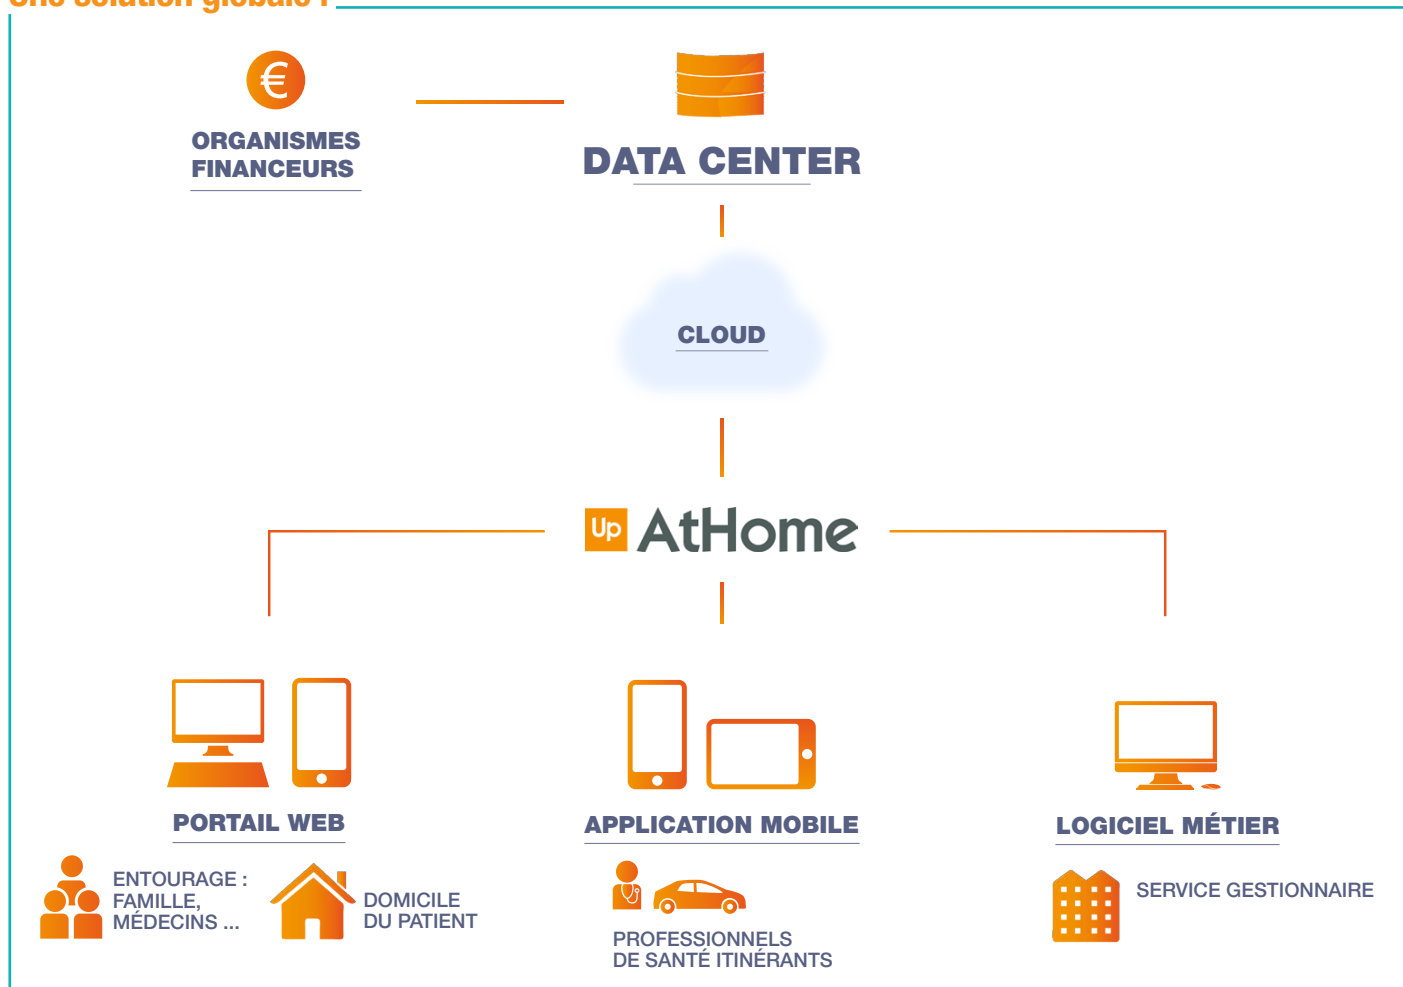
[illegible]

ORGANISMES FINANCEURS

DATA CENTER

CLOUD

Up AtHome

PORTAIL WEB

ENTOURAGE : FAMILLE, MÉDECINS ...

DOMICILE DU PATIENT

APPLICATION MOBILE

PROFESSIONNELS DE SANTÉ ITINÉRANTS

LOGICIEL MÉTIER

SERVICE GESTIONNAIRE